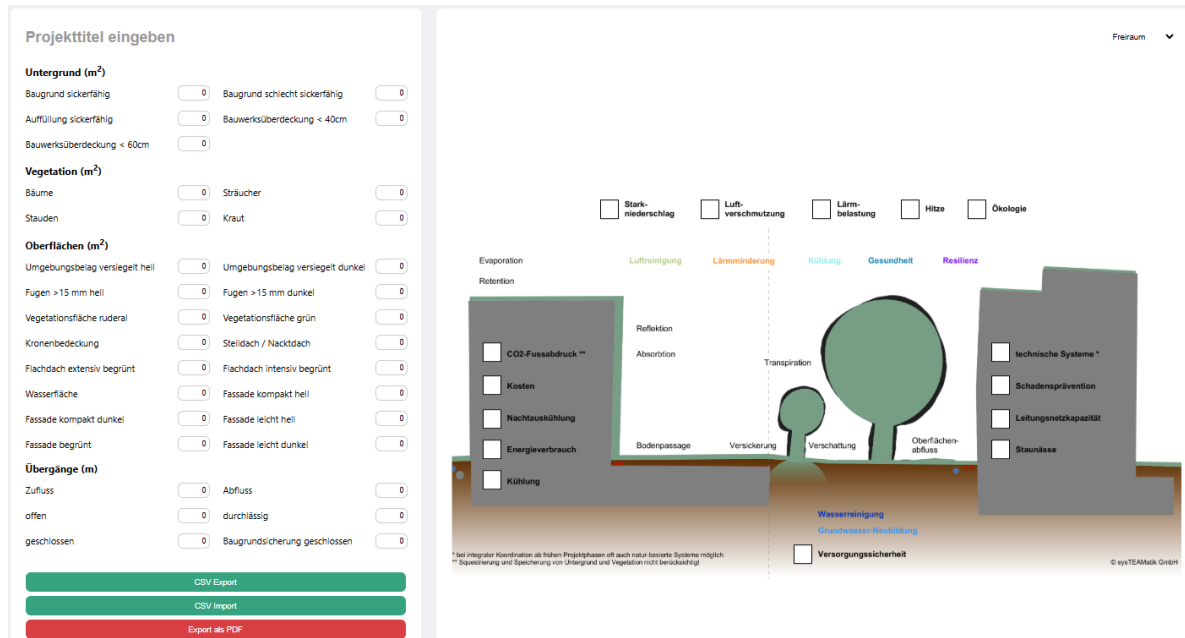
Projekttitel eingeben

Untergrund ($m^2$)

Baugrund sickerfähig 0
Baugrund schlecht sickerfähig 0
Auffüllung sickerfähig 0
Bauwerksüberdeckung < 40cm 0
Bauwerksüberdeckung < 60cm 0

Vegetation ($m^2$)

Bäume 0
Sträucher 0
Stauden 0
Kraut 0

Oberflächen ($m^2$)

Umgebungsbelag versiegelt hell 0
Umgebungsbelag versiegelt dunkel 0
Fugen >15 mm hell 0
Fugen >15 mm dunkel 0
Vegetationsfläche ruderal 0
Vegetationsfläche grün 0
Kronenbedeckung 0
Steildach / Nacktdach 0
Flachdach extensiv begrünt 0
Flachdach intensiv begrünt 0
Wasserfläche 0
Fassade kompakt hell 0
Fassade kompakt dunkel 0
Fassade leicht hell 0
Fassade begrünt 0
Fassade leicht dunkel 0

Übergänge (m)

Zufluss 0
Abfluss 0
offen 0
durchlässig 0
geschlossen 0
Baugrundsicherung geschlossen 0

CSV Export
CSV Import
Export als PDF

Freiraum

Stark-niederschlag
Luft-verschmutzung
Lärm-belastung
Hitze
Ökologie

Evaporation
Retention
Luftreinigung
Lärmminderung
Kühlung
Gesundheit
Resilienz
Reflektion
Absorbtion
Transpiration
CO2-Fussabdruck **
Kosten
Nachtauskühlung
Energieverbrauch
Kühlung
technische Systeme *
Schadensprävention
Leitungsnetzkapazität
Staunässe
Bodenpassage
Versickerung
Verschattung
Oberflächen-abfluss
Wasserreinigung
Grundwasser-Neubildung
Versorgungssicherheit

* bei integraler Koordination ab frühen Projektphasen oft auch natur-basierte Systeme möglich
** Squestrierung und Speicherung von Untergrund und Vegetation nicht berücksichtigt

© sysTEAMatik GmbH